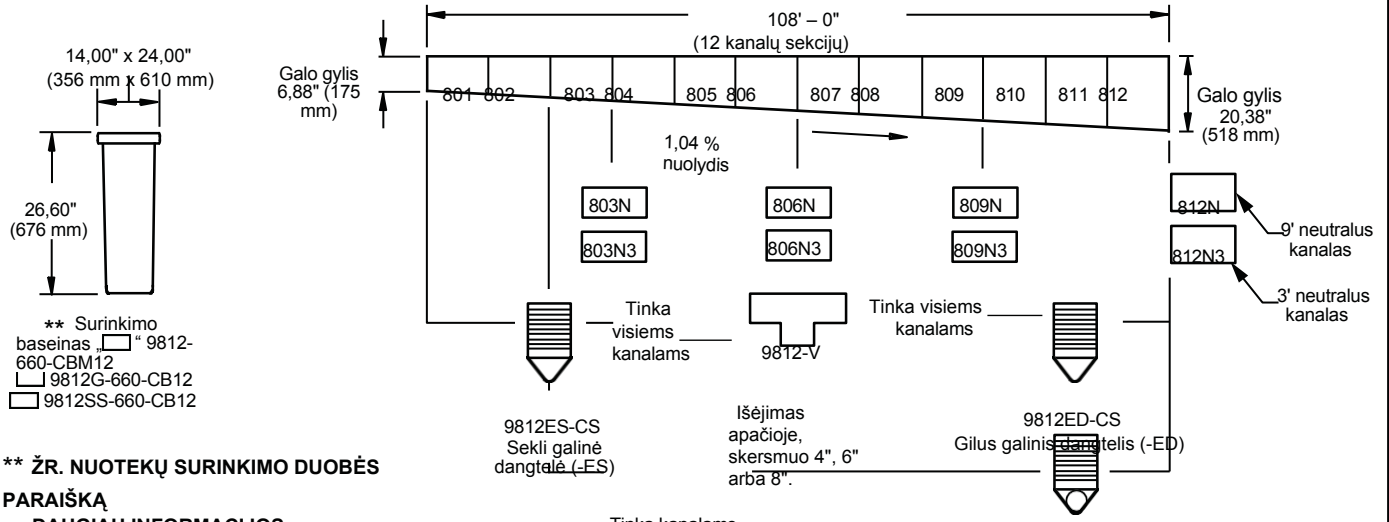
108' – 0"
(12 kanalų sekcijų)

Galo gylis 6,88" (175 mm)

801 802 803 804 805 806 807 808 809 810 811 812

Galo gylis 20,38" (518 mm)

14,00" x 24,00"
(356 mm x 610 mm)

26,60"
(676 mm)

1,04 %
nuolydis

803N
803N3
806N
806N3
809N
809N3
812N
812N3

9' neutralus kanalas

3' neutralus kanalas

Tinka visiems kanalams

9812-V

Tinka visiems kanalams

** Surinkimo baseinas „ “ 9812-660-CBM12
9812G-660-CB12
9812SS-660-CB12

9812ES-CS
Sekli galinė dangtelė (-ES)

Išėjimas apačioje, skersmuo 4", 6" arba 8".

9812ED-CS
Gilus galinis dangtelis (-ED)

** ŽR. NUOTEKŲ SURINKIMO DUOBĖS PARAIŠKĄ

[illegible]

Tinka kanalams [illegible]